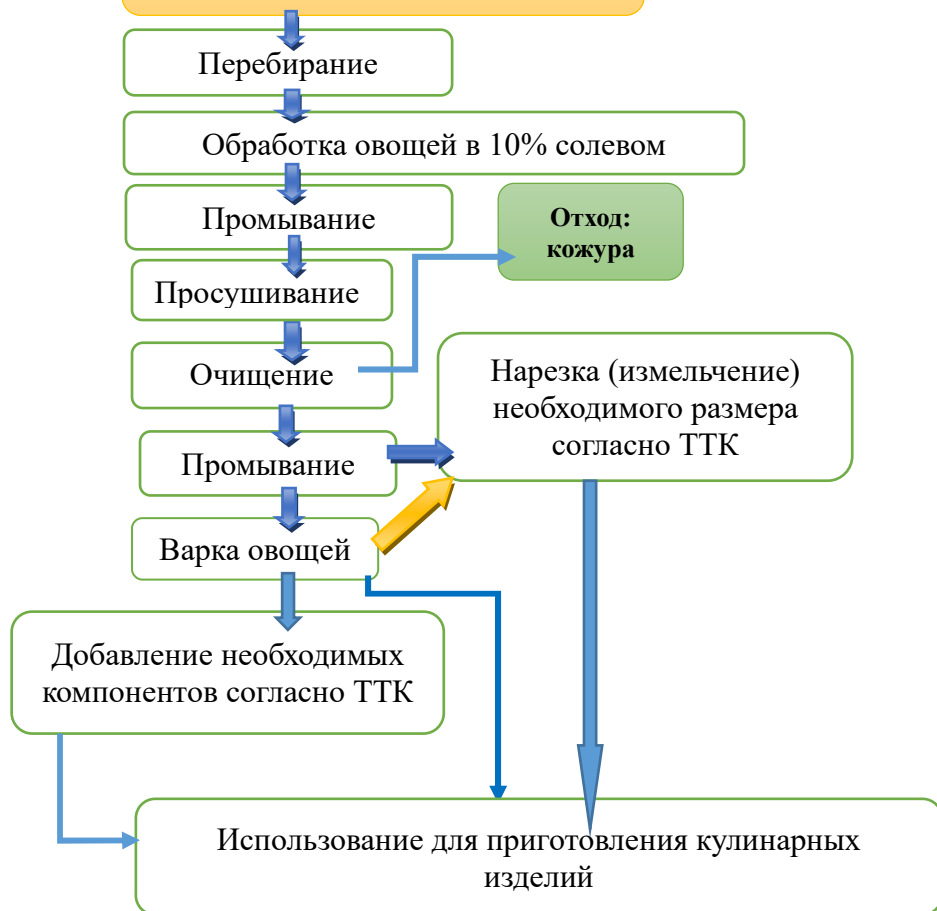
Перебирание

Обработка овощей в 10% солевом

Промывание

Отход: кожура

Просушивание

Очищение

Нарезка (измельчение) необходимого размера согласно ТТК

Промывание

Варка овощей

Добавление необходимых компонентов согласно ТТК

Использование для приготовления кулинарных изделий